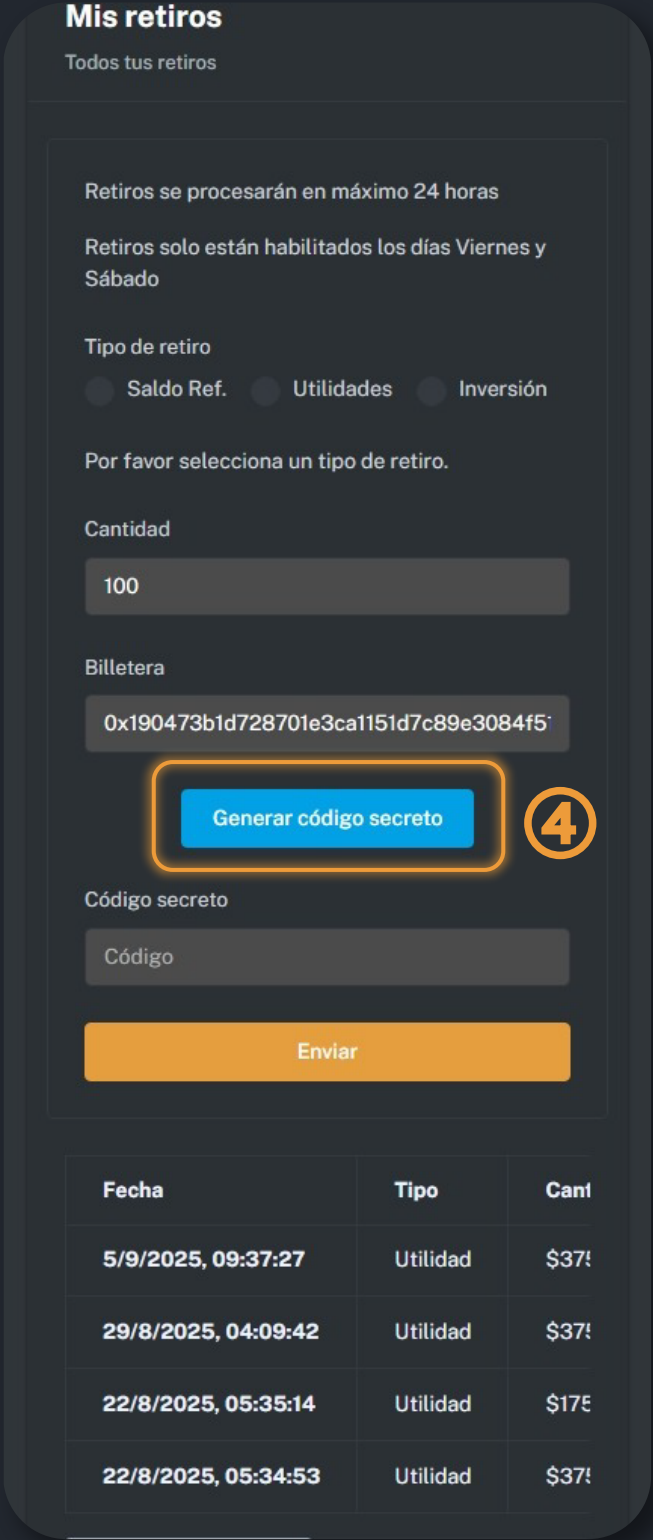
Mis retiros

Todos tus retiros

Retiros se procesarán en máximo 24 horas

Retiros solo están habilitados los días Viernes y Sábado

Tipo de retiro

Saldo Ref. Utilidades Inversión

Por favor selecciona un tipo de retiro.

Cantidad

100

Billetera

0x190473b1d728701e3ca1151d7c89e3084f5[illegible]

Generar código secreto

4

Código secreto

Código

Enviar

| Fecha | Tipo | Can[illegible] |
|---|---|---|
| 5/9/2025, 09:37:27 | Utilidad | $37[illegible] |
| 29/8/2025, 04:09:42 | Utilidad | $37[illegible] |
| 22/8/2025, 05:35:14 | Utilidad | $17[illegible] |
| 22/8/2025, 05:34:53 | Utilidad | $37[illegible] |